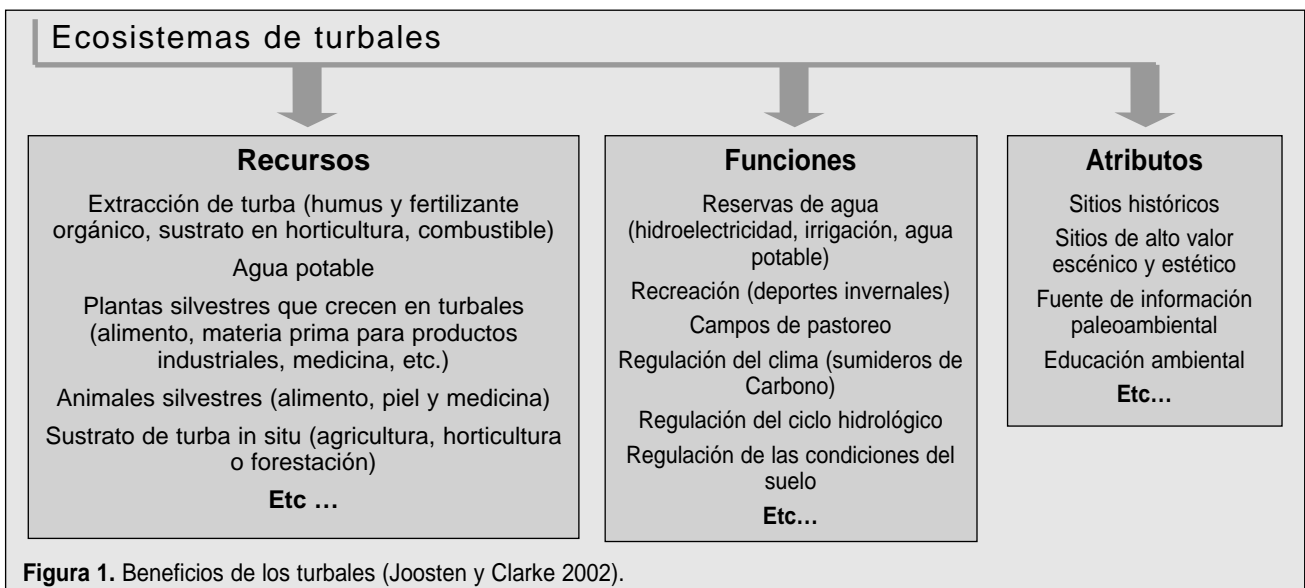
Ecosistemas de turbales

**Recursos**

Extracción de turba (humus y fertilizante orgánico, sustrato en horticultura, combustible)

Agua potable

Plantas silvestres que crecen en turbales (alimento, materia prima para productos industriales, medicina, etc.)

Animales silvestres (alimento, piel y medicina)

Sustrato de turba in situ (agricultura, horticultura o forestación)

**Etc …**

**Funciones**

Reservas de agua (hidroelectricidad, irrigación, agua potable)

Recreación (deportes invernales)

Campos de pastoreo

Regulación del clima (sumideros de Carbono)

Regulación del ciclo hidrológico

Regulación de las condiciones del suelo

**Etc…**

**Atributos**

Sitios históricos

Sitios de alto valor escénico y estético

Fuente de información paleoambiental

Educación ambiental

**Etc…**

**Figura 1.** Beneficios de los turbales (Joosten y Clarke 2002).